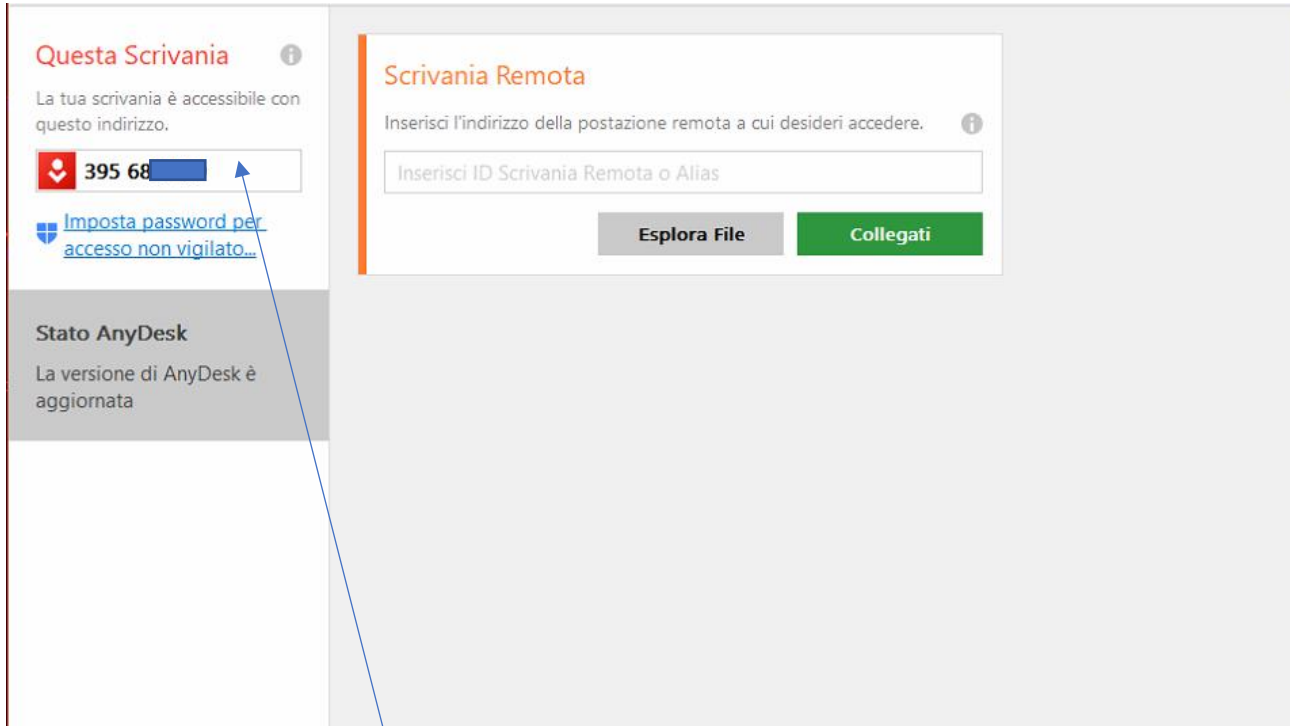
Questa Scrivania

La tua scrivania è accessibile con questo indirizzo.

395 68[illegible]

Imposta password per accesso non vigilato...

Stato AnyDesk

La versione di AnyDesk è aggiornata

Scrivania Remota

Inserisci l'indirizzo della postazione remota a cui desideri accedere.

Inserisci ID Scrivania Remota o Alias

Esplora File

Collegati